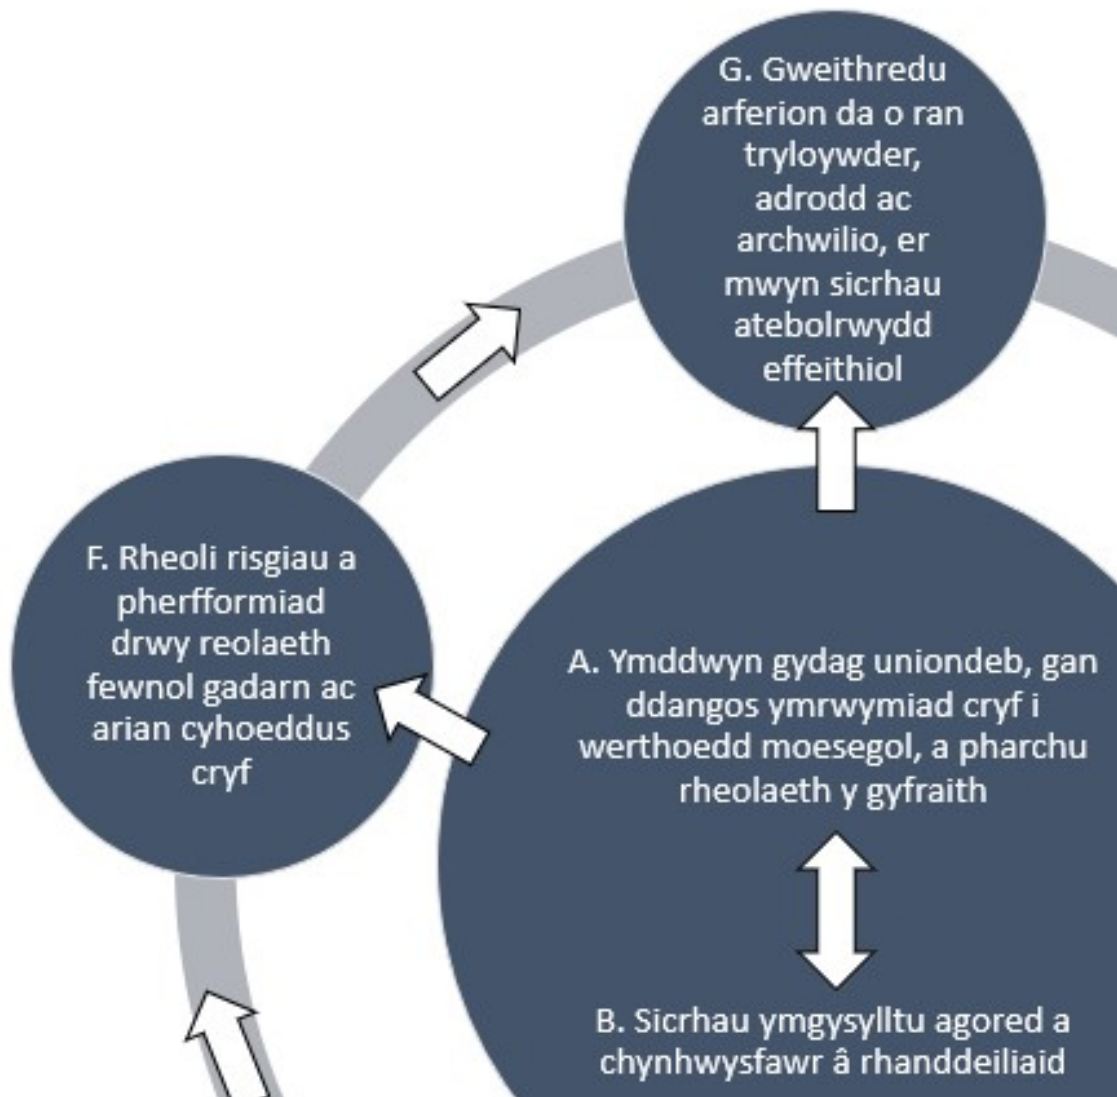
G. Gweithredu arferion da o ran tryloywder, adrodd ac archwilio, er mwyn sicrhau atebolrwydd effeithiol

F. Rheoli risgiau a pherfformiad drwy reolaeth fewnol gadarn ac arian cyhoeddus cryf

A. Ymddwyn gydag uniondeb, gan ddangos ymrwymiad cryf i werthoedd moesegol, a pharchu rheolaeth y gyfraith

B. Sicrhau ymgysylltu agored a chynhwysfawr â rhanddeiliaid